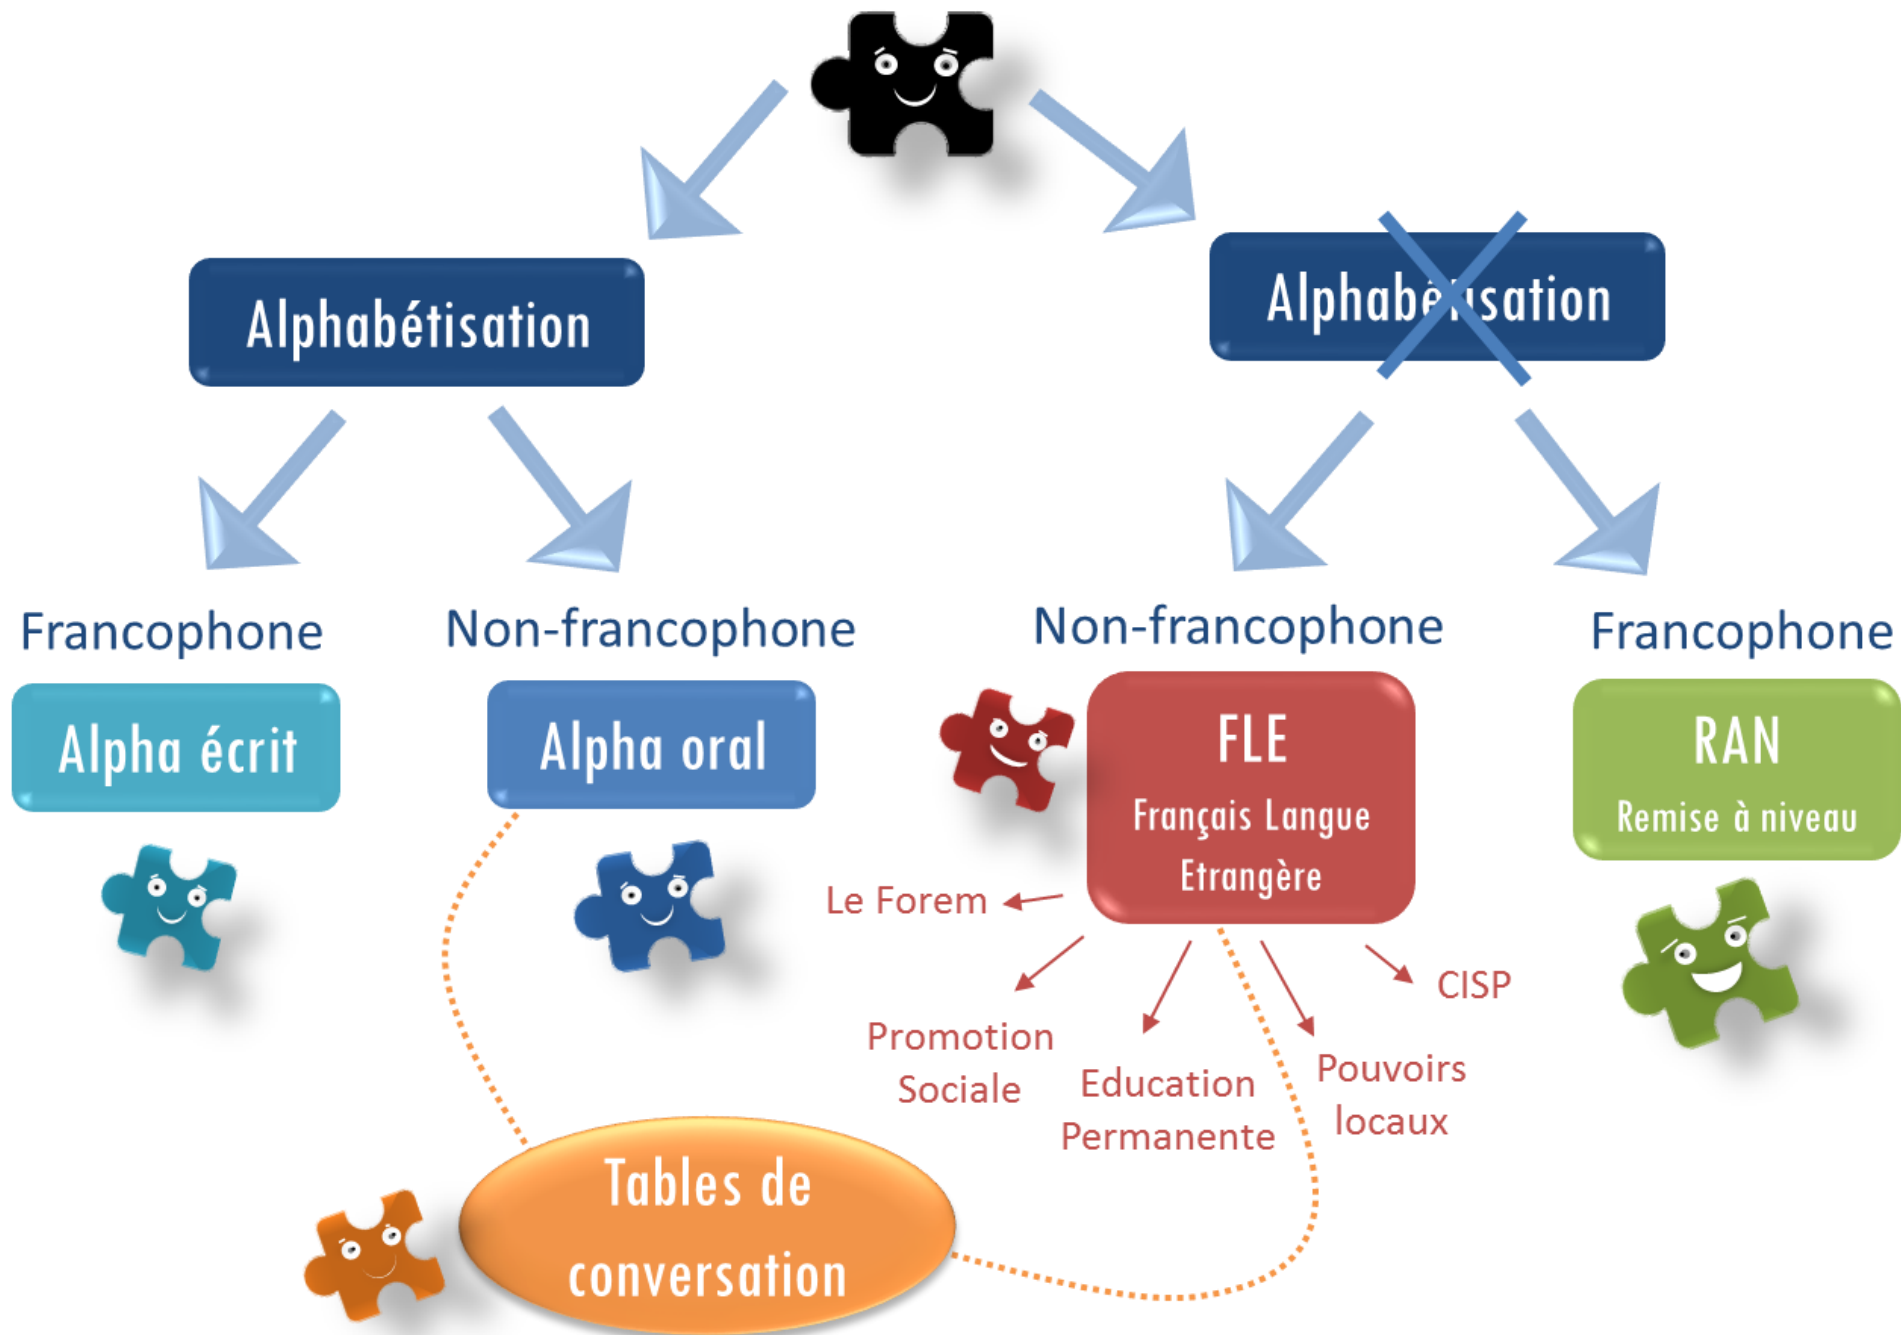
Alphabétisation

Alphabétisation

Francophone

Alpha écrit

Non-francophone

Alpha oral

Non-francophone

FLE

Français Langue Etrangère

Francophone

RAN

Remise à niveau

Le Forem

CISP

Promotion Sociale

Education Permanente

Pouvoirs locaux

Tables de conversation